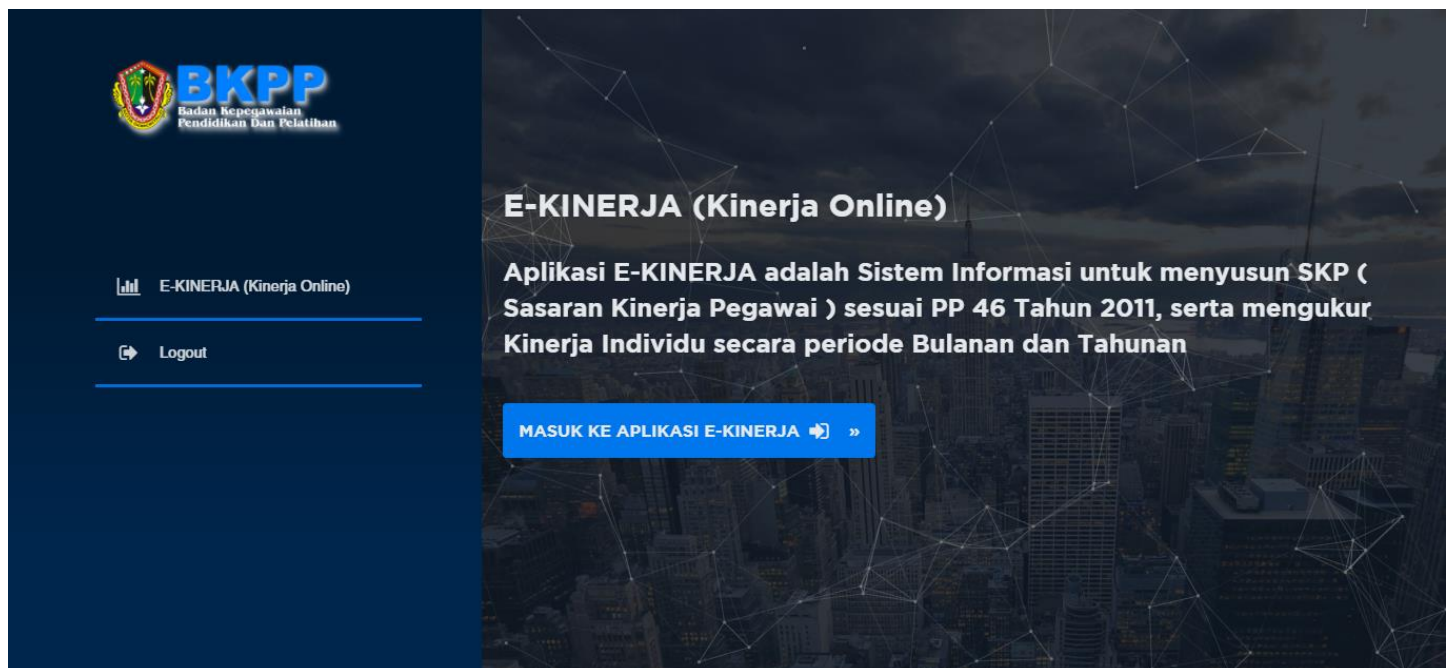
BKPP
Badan Kepegawaian Pendidikan Dan Pelatihan

E-KINERJA (Kinerja Online)

Logout

E-KINERJA (Kinerja Online)

Aplikasi E-KINERJA adalah Sistem Informasi untuk menyusun SKP ( Sasaran Kinerja Pegawai ) sesuai PP 46 Tahun 2011, serta mengukur Kinerja Individu secara periode Bulanan dan Tahunan

MASUK KE APLIKASI E-KINERJA »